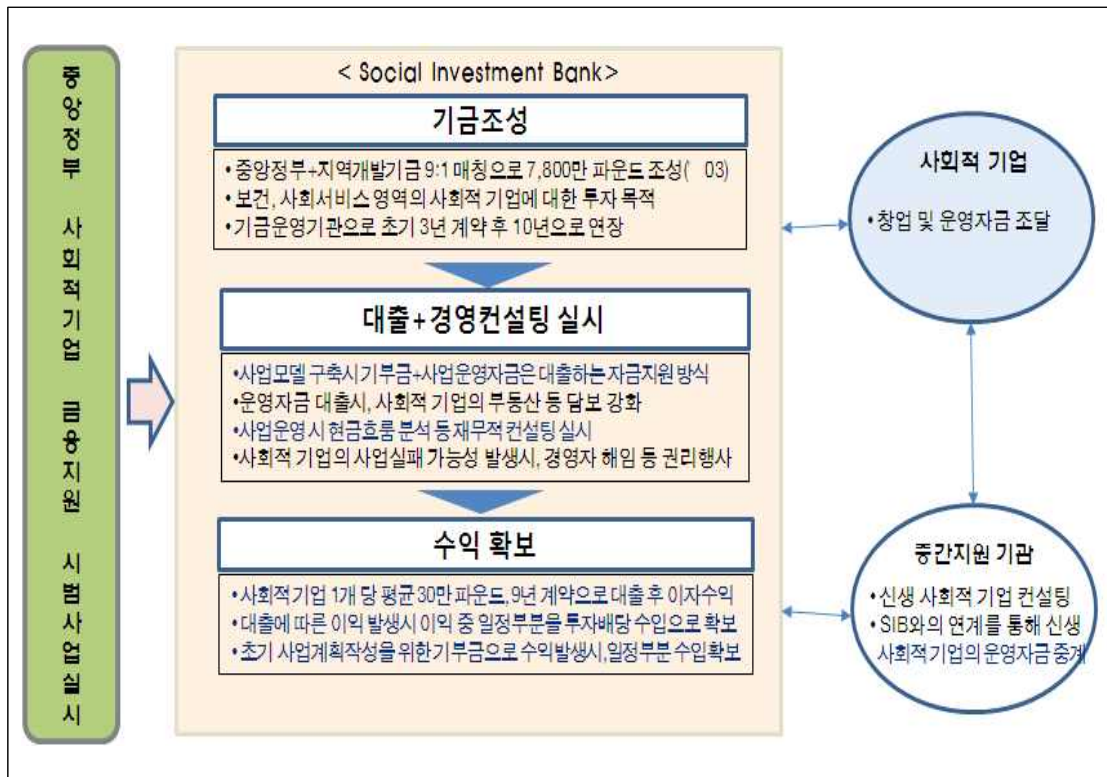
중앙정부 사회적기업 금융지원 시범사업실시

< Social Investment Bank>

기금조성

•중앙정부+지역개발기금 9:1 매칭으로 7,800만 파운드 조성('03)
•보건, 사회서비스 영역의 사회적 기업에 대한 투자 목적
•기금운영기관으로 초기 3년 계약 후 10년으로 연장

대출+경영컨설팅 실시

•사업모델 구축시 기부금+사업운영자금은 대출하는 자금지원 방식
•운영자금 대출시, 사회적 기업의 부동산 등 담보 강화
•사업운영시 현금흐름 분석 등 재무적 컨설팅 실시
•사회적 기업의 사업실패 가능성 발생시, 경영자 해임 등 권리행사

수익 확보

•사회적기업 1개 당 평균 30만 파운드, 9년 계약으로 대출 후 이자수익
•대출에 따른 이익 발생시 이익 중 일정부분을 투자배당 수입으로 확보
•초기 사업계획작성을 위한 기부금으로 수익발생시, 일정부분 수입확보

사회적 기업

•창업 및 운영자금 조달

중간지원 기관

•신생 사회적 기업 컨설팅
•SIB와의 연계를 통해 신생 사회적 기업의 운영자금 중계